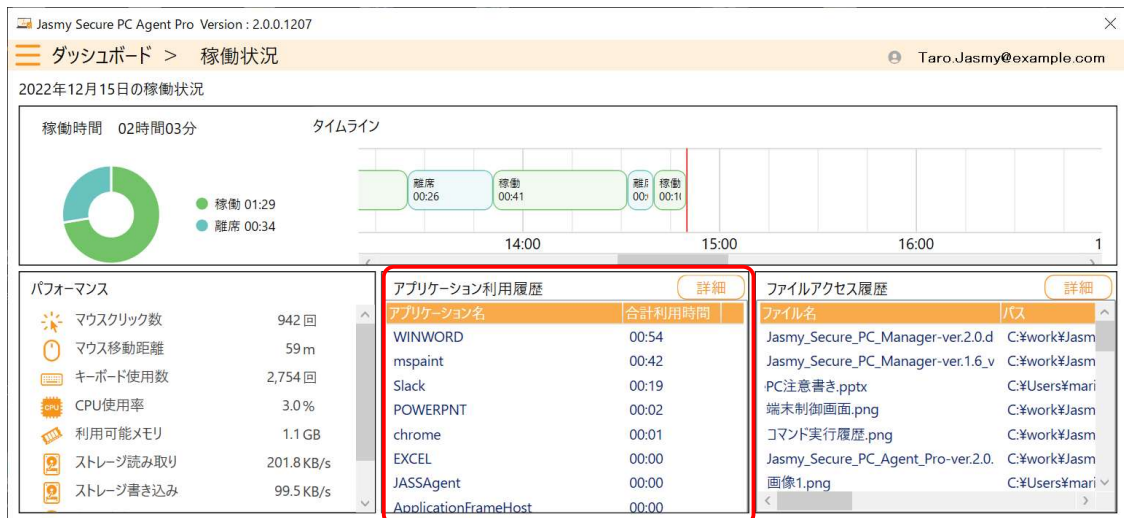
Jasmy Secure PC Agent Pro Version : 2.0.0.1207

ダッシュボード > 稼働状況

Taro.Jasmy@example.com

2022年12月15日の稼働状況

稼働時間 02時間03分

稼働 01:29
離席 00:34

タイムライン

離席 00:26
稼働 00:41
離席 00:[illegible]
稼働 00:1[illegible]

14:00
15:00
16:00
1

パフォーマンス

| | |
|---|---|
| マウスクリック数 | 942 回 |
| マウス移動距離 | 59 m |
| キーボード使用数 | 2,754 回 |
| CPU使用率 | 3.0 % |
| 利用可能メモリ | 1.1 GB |
| ストレージ読み取り | 201.8 KB/s |
| ストレージ書き込み | 99.5 KB/s |

アプリケーション利用履歴 詳細

| アプリケーション名 | 合計利用時間 |
|---|---|
| WINWORD | 00:54 |
| mspaint | 00:42 |
| Slack | 00:19 |
| POWERPNT | 00:02 |
| chrome | 00:01 |
| EXCEL | 00:00 |
| JASSAgent | 00:00 |
| ApplicationFrameHost | 00:00 |

ファイルアクセス履歴 詳細

| ファイル名 | パス |
|---|---|
| Jasmy_Secure_PC_Manager-ver.2.0.d | C:¥work¥Jasm |
| Jasmy_Secure_PC_Manager-ver.1.6_v | C:¥work¥Jasm |
| PC注意書き.pptx | C:¥Users¥mari |
| 端末制御画面.png | C:¥work¥Jasm |
| コマンド実行履歴.png | C:¥work¥Jasm |
| Jasmy_Secure_PC_Agent_Pro-ver.2.0. | C:¥work¥Jasm |
| 画像1.png | C:¥Users¥mari |